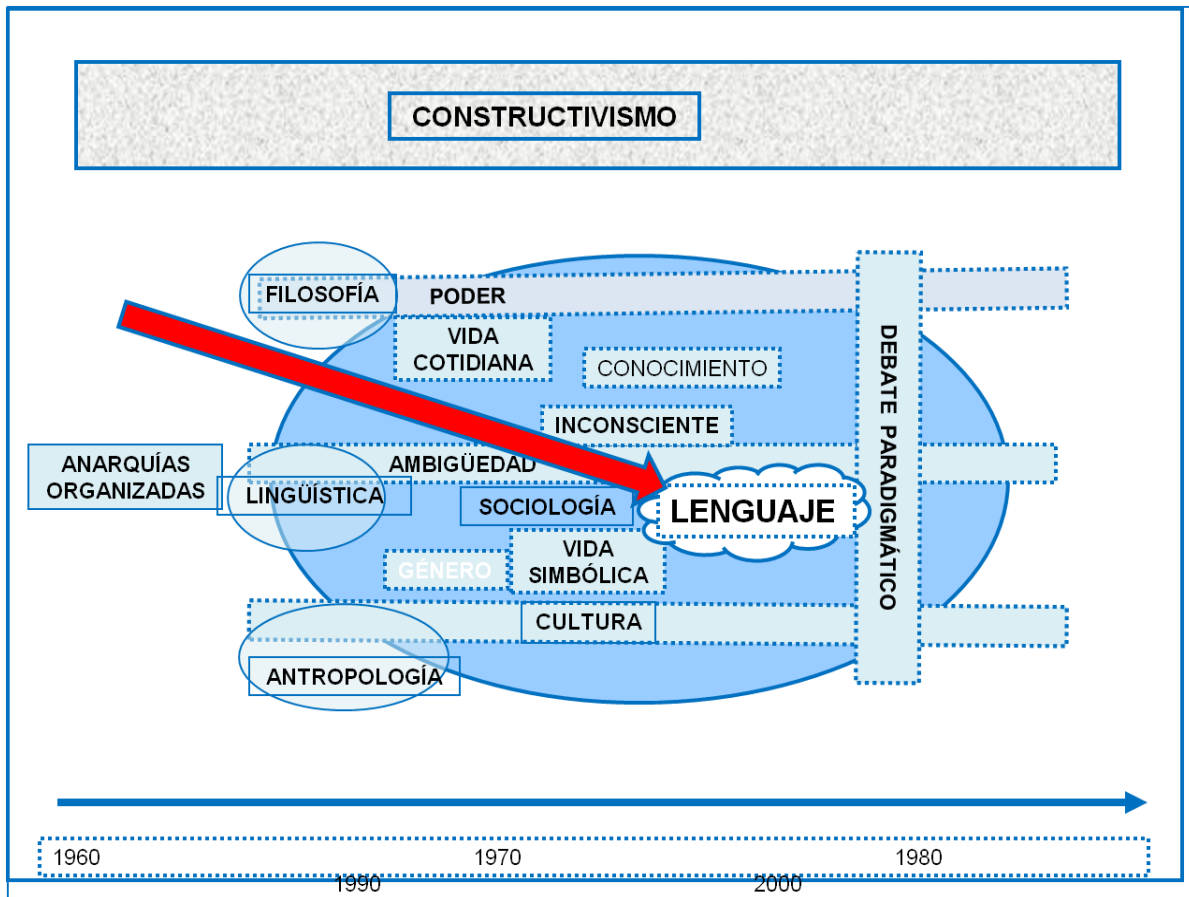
CONSTRUCTIVISMO

FILOSOFÍA

PODER

VIDA COTIDIANA

CONOCIMIENTO

INCONSCIENTE

DEBATE PARADIGMÁTICO

ANARQUÍAS ORGANIZADAS

AMBIGÜEDAD

LINGÜÍSTICA

SOCIOLOGÍA

LENGUAJE

GÉNERO

VIDA SIMBÓLICA

CULTURA

ANTROPOLOGÍA

1960 1970 1980

1990 2000